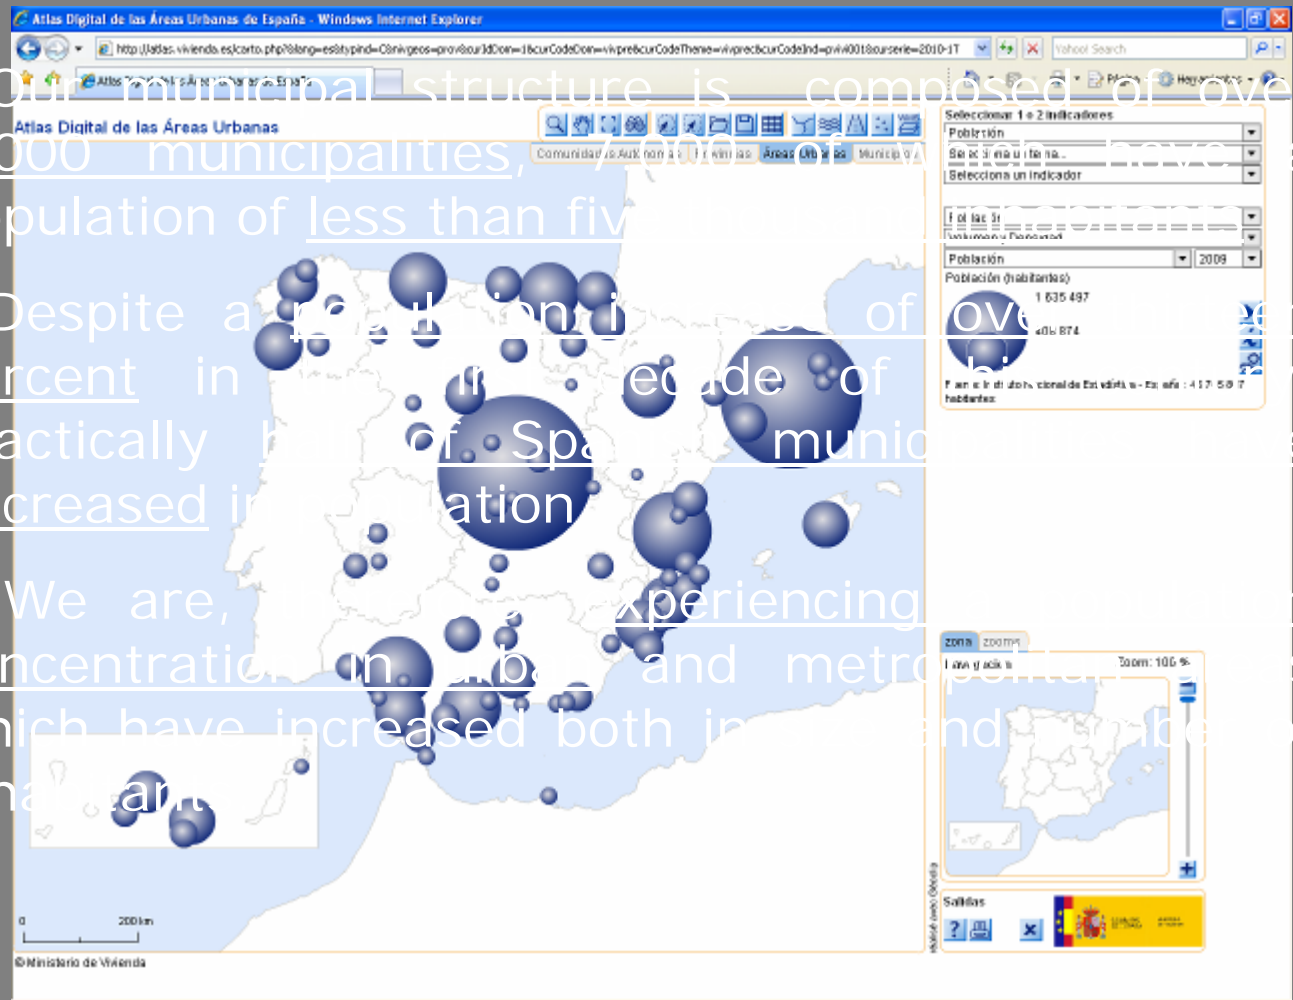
Atlas Digital de las Áreas Urbanas de España - Windows Internet Explorer

http://atlas.vivienda.es/carto.php?&lang=es&typind=C&nivgeos=prov&ourIdDom=1&curCodeDom=vivprec&curCodeTheme=vivprec&curCodeInd=pvivi001&curserie=2010-1T

Yahoo! Search

Atlas Digital de las Áreas Urbanas de España

Atlas Digital de las Áreas Urbanas

Comunidades Autónomas | Provincias | Áreas Urbanas | Municipios

Seleccionar 1 o 2 indicadores

Población

Selecciona un tema

Selecciona un indicador

Población

Volumen y Densidad

Población | 2009

Población (habitantes)

1 635 497

406 874

Fuente: Instituto Nacional de Estadística - España: 41 758 7 habitantes

zona | zoom

Vista general

Zoom: 100 %

Salidas

0 200 km

© Ministerio de Vivienda

Our municipal structure is composed of over 8000 municipalities, 7,000 of which have a population of less than five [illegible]

Despite a population increase of over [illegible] percent in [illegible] decade of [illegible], practically half of Spain's municipalities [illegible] decreased in population.

We are, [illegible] experiencing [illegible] concentration in urban and metropolitan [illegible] which have increased both in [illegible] and number of inhabitants.